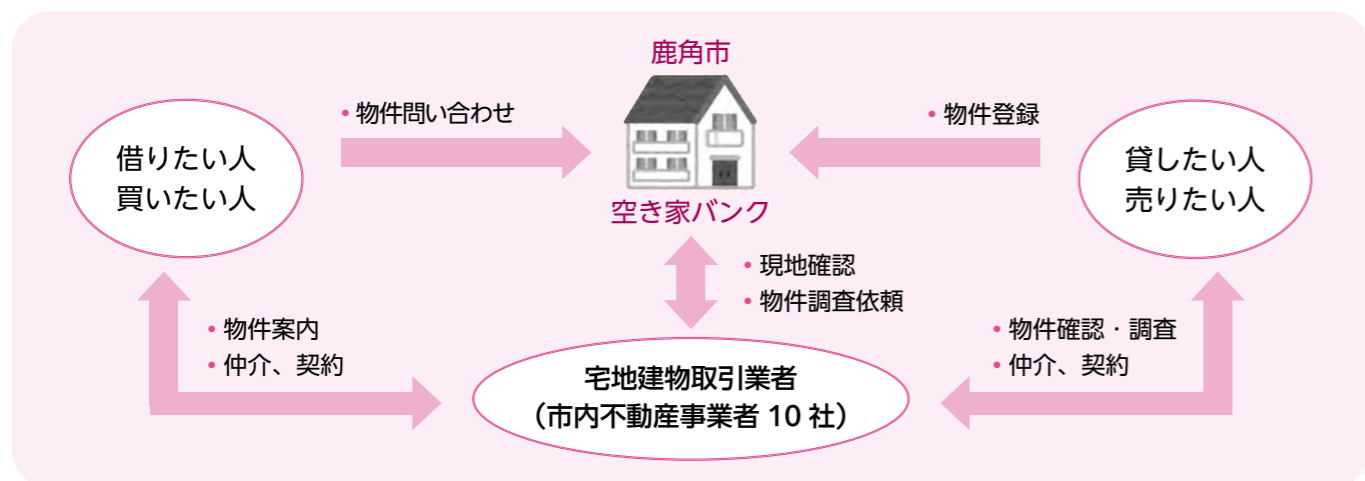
鹿角市

借りたい人
買いたい人

• 物件問い合わせ

空き家バンク

• 物件登録

貸したい人
売りたい人

• 現地確認
• 物件調査依頼

• 物件案内
• 仲介、契約

• 物件確認・調査
• 仲介、契約

宅地建物取引業者
（市内不動産事業者 10 社）